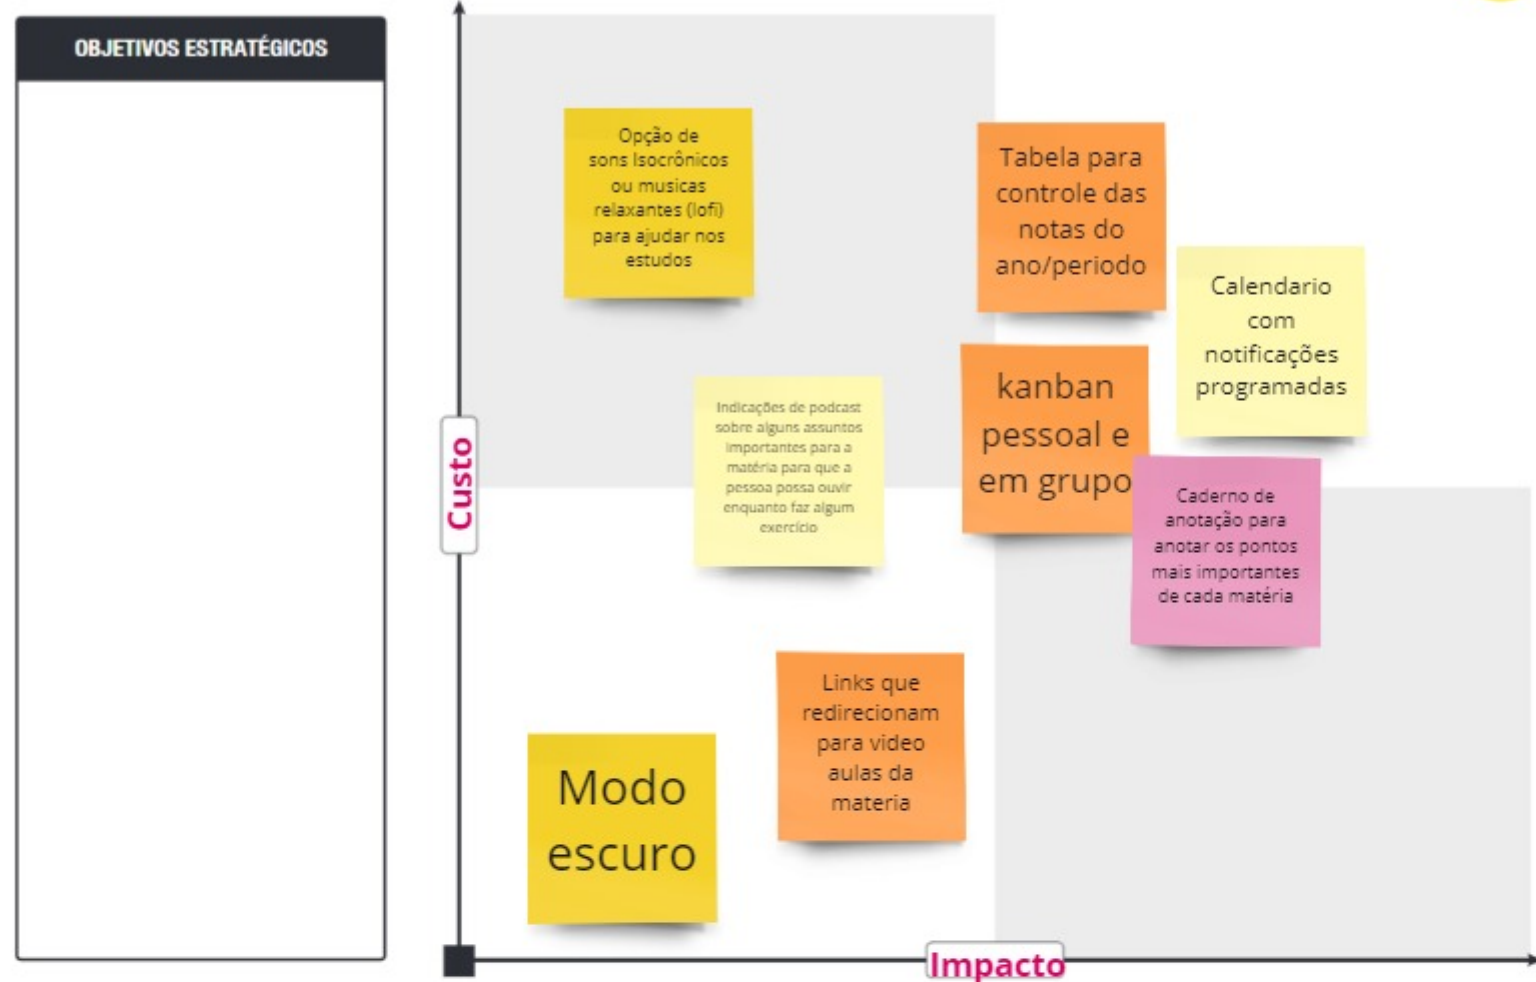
OBJETIVOS ESTRATÉGICOS

Opção de sons Isocrônicos ou musicas relaxantes (lofi) para ajudar nos estudos

Tabela para controle das notas do ano/periodo

Calendario com notificações programadas

kanban pessoal e em grupo

Indicações de podcast sobre alguns assuntos importantes para a matéria para que a pessoa possa ouvir enquanto faz algum exercício

Custo

Caderno de anotação para anotar os pontos mais importantes de cada matéria

Links que redirecionam para video aulas da materia

Modo escuro

Impacto